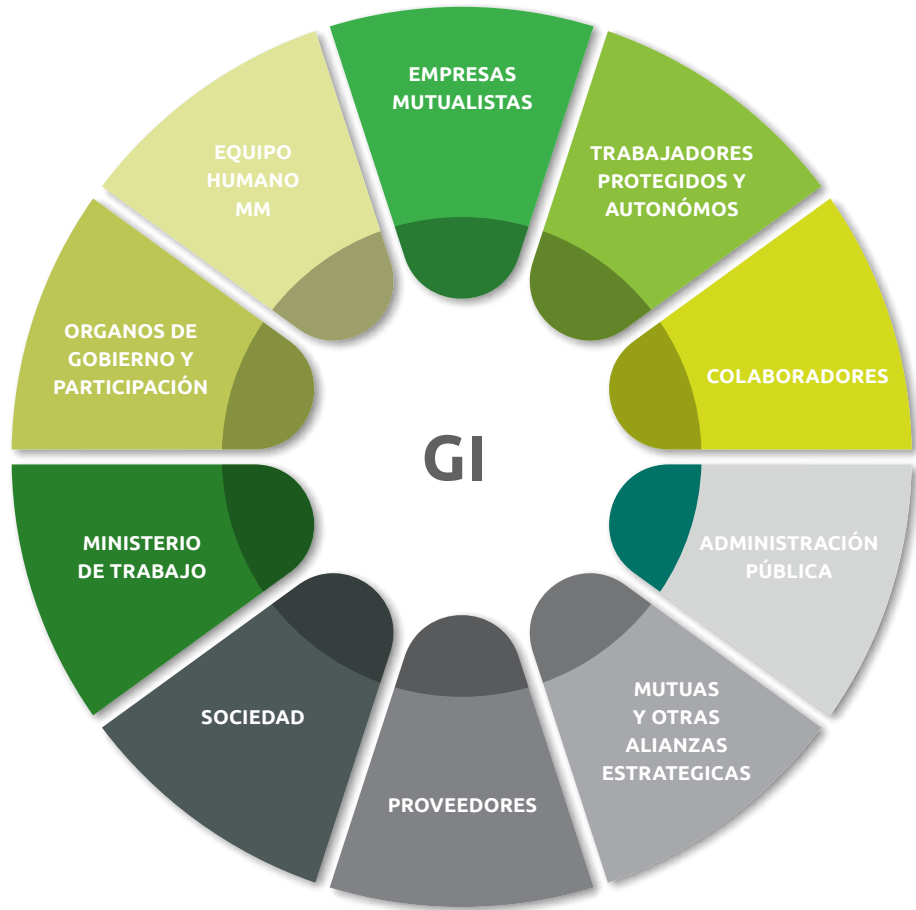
EMPRESAS MUTUALISTAS

TRABAJADORES PROTEGIDOS Y AUTONÓMOS

COLABORADORES

ADMINISTRACIÓN PÚBLICA

MUTUAS Y OTRAS ALIANZAS ESTRATEGICAS

PROVEEDORES

SOCIEDAD

MINISTERIO DE TRABAJO

ORGANOS DE GOBIERNO Y PARTICIPACIÓN

EQUIPO HUMANO MM

GI